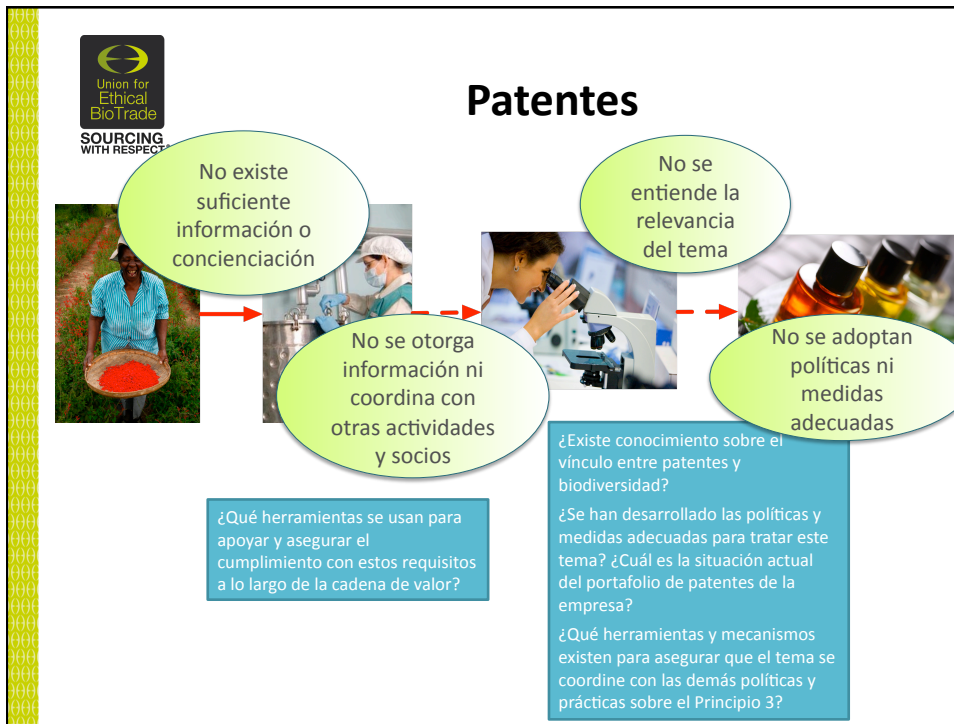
Union for Ethical BioTrade

SOURCING WITH RESPECT

Patentes

No existe suficiente información o concienciación

No se entiende la relevancia del tema

No se otorga información ni coordina con otras actividades y socios

No se adoptan políticas ni medidas adecuadas

¿Existe conocimiento sobre el vínculo entre patentes y biodiversidad?

¿Se han desarrollado las políticas y medidas adecuadas para tratar este tema? ¿Cuál es la situación actual del portafolio de patentes de la empresa?

¿Qué herramientas y mecanismos existen para asegurar que el tema se coordine con las demás políticas y prácticas sobre el Principio 3?

¿Qué herramientas se usan para apoyar y asegurar el cumplimiento con estos requisitos a lo largo de la cadena de valor?